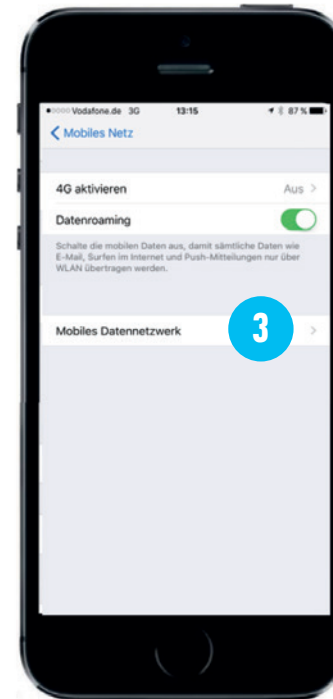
●○○○○ Vodafone.de 3G 13:15 87 %

< Mobiles Netz

4G aktivieren Aus >

Datenroaming

Schalte die mobilen Daten aus, damit sämtliche Daten wie E-Mail, Surfen im Internet und Push-Mitteilungen nur über WLAN übertragen werden.

Mobiles Datennetzwerk 3 >